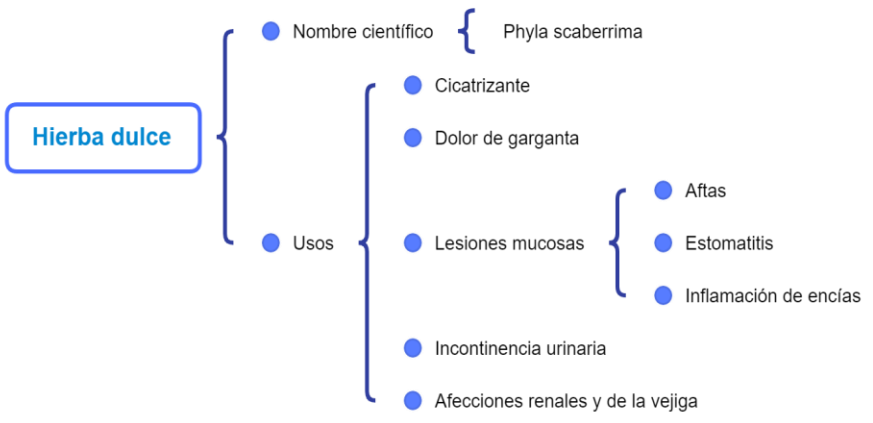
Hierba dulce

Nombre científico

Phyla scaberrima

Usos

Cicatrizante

Dolor de garganta

Lesiones mucosas

Aftas

Estomatitis

Inflamación de encías

Incontinencia urinaria

Afecciones renales y de la vejiga